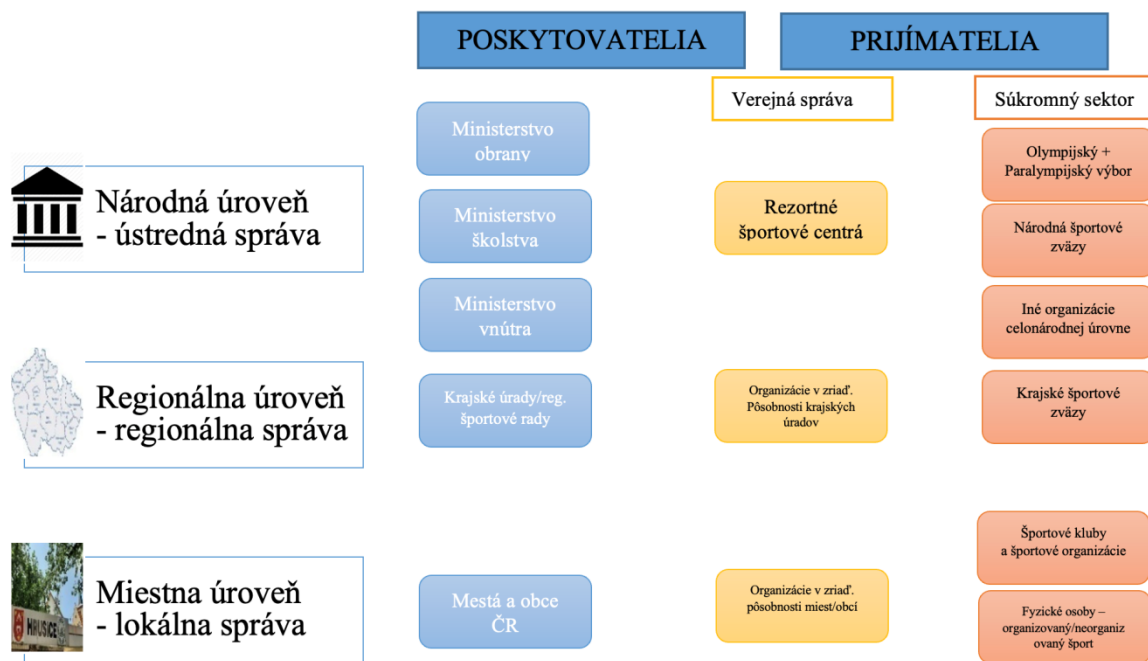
POSKYTOVATELIA

PRIJÍMATELIA

Verejná správa

Súkromný sektor

Národná úroveň - ústredná správa

Ministerstvo obrany

Ministerstvo školstva

Ministerstvo vnútra

Rezortné športové centrá

Olympijský + Paralympijský výbor

Národná športové zväzy

Iné organizácie celonárodnej úrovne

Regionálna úroveň - regionálna správa

Krajské úrady/reg. športové rady

Organizácie v zriaď. Pôsobnosti krajských úradov

Krajské športové zväzy

Miestna úroveň - lokálna správa

HRUSICE

Mestá a obce ČR

Organizácie v zriaď. pôsobnosti miest/obcí

Športové kluby a športové organizácie

Fyzické osoby – organizovaný/neorganizovaný šport